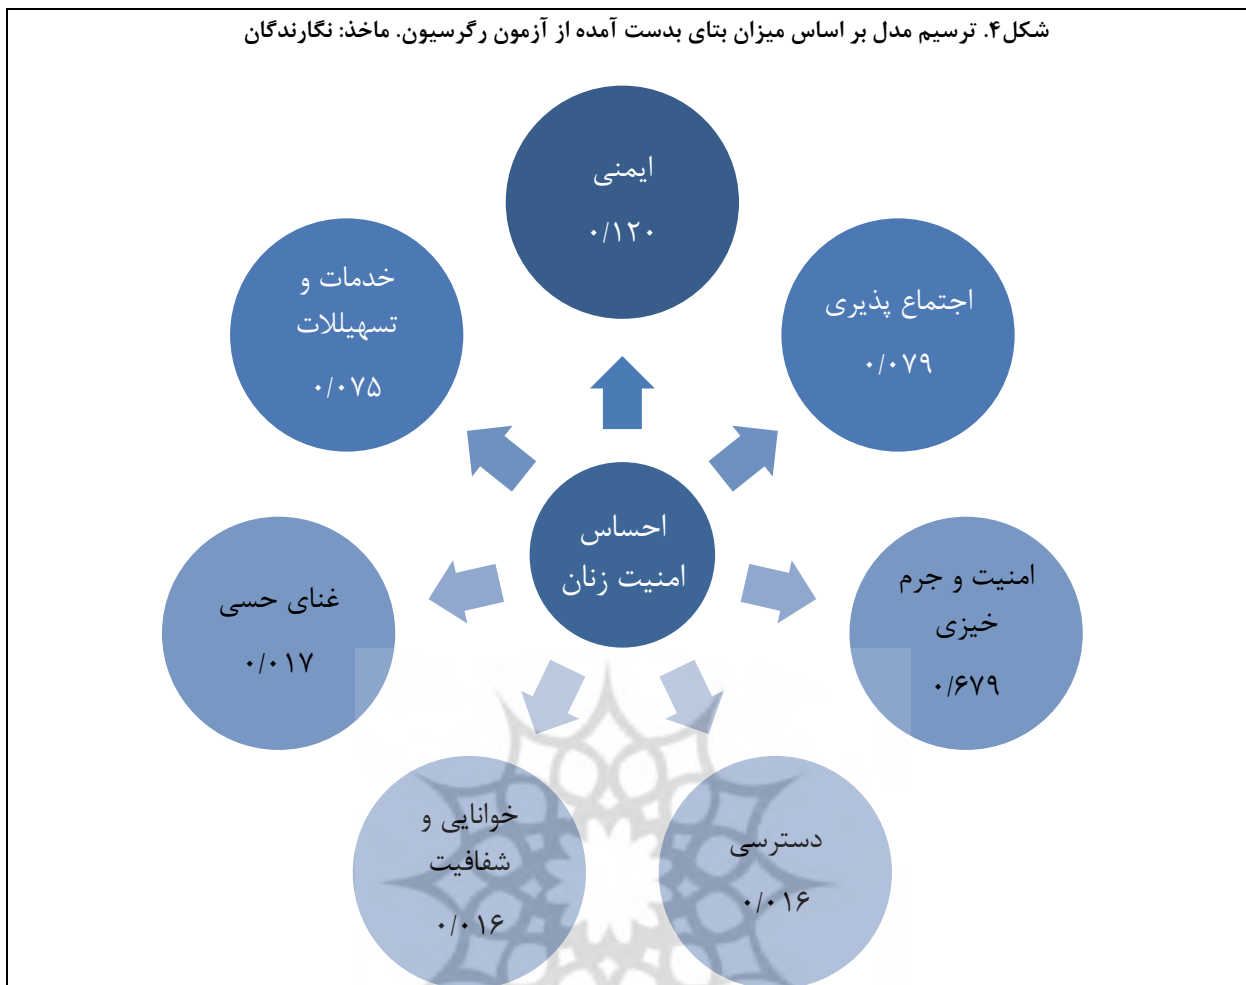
شکل۴. ترسیم مدل بر اساس میزان بتای بدست آمده از آزمون رگرسیون. ماخذ: نگارندگان

ایمنی
۰/۱۲۰

خدمات و تسهیلات
۰/۰۷۵

اجتماع پذیری
۰/۰۷۹

احساس امنیت زنان

غنای حسی
۰/۰۱۷

امنیت و جرم خیزی
۰/۶۷۹

خوانایی و شفافیت
۰/۰۱۶

دسترسی
۰/۰۱۶